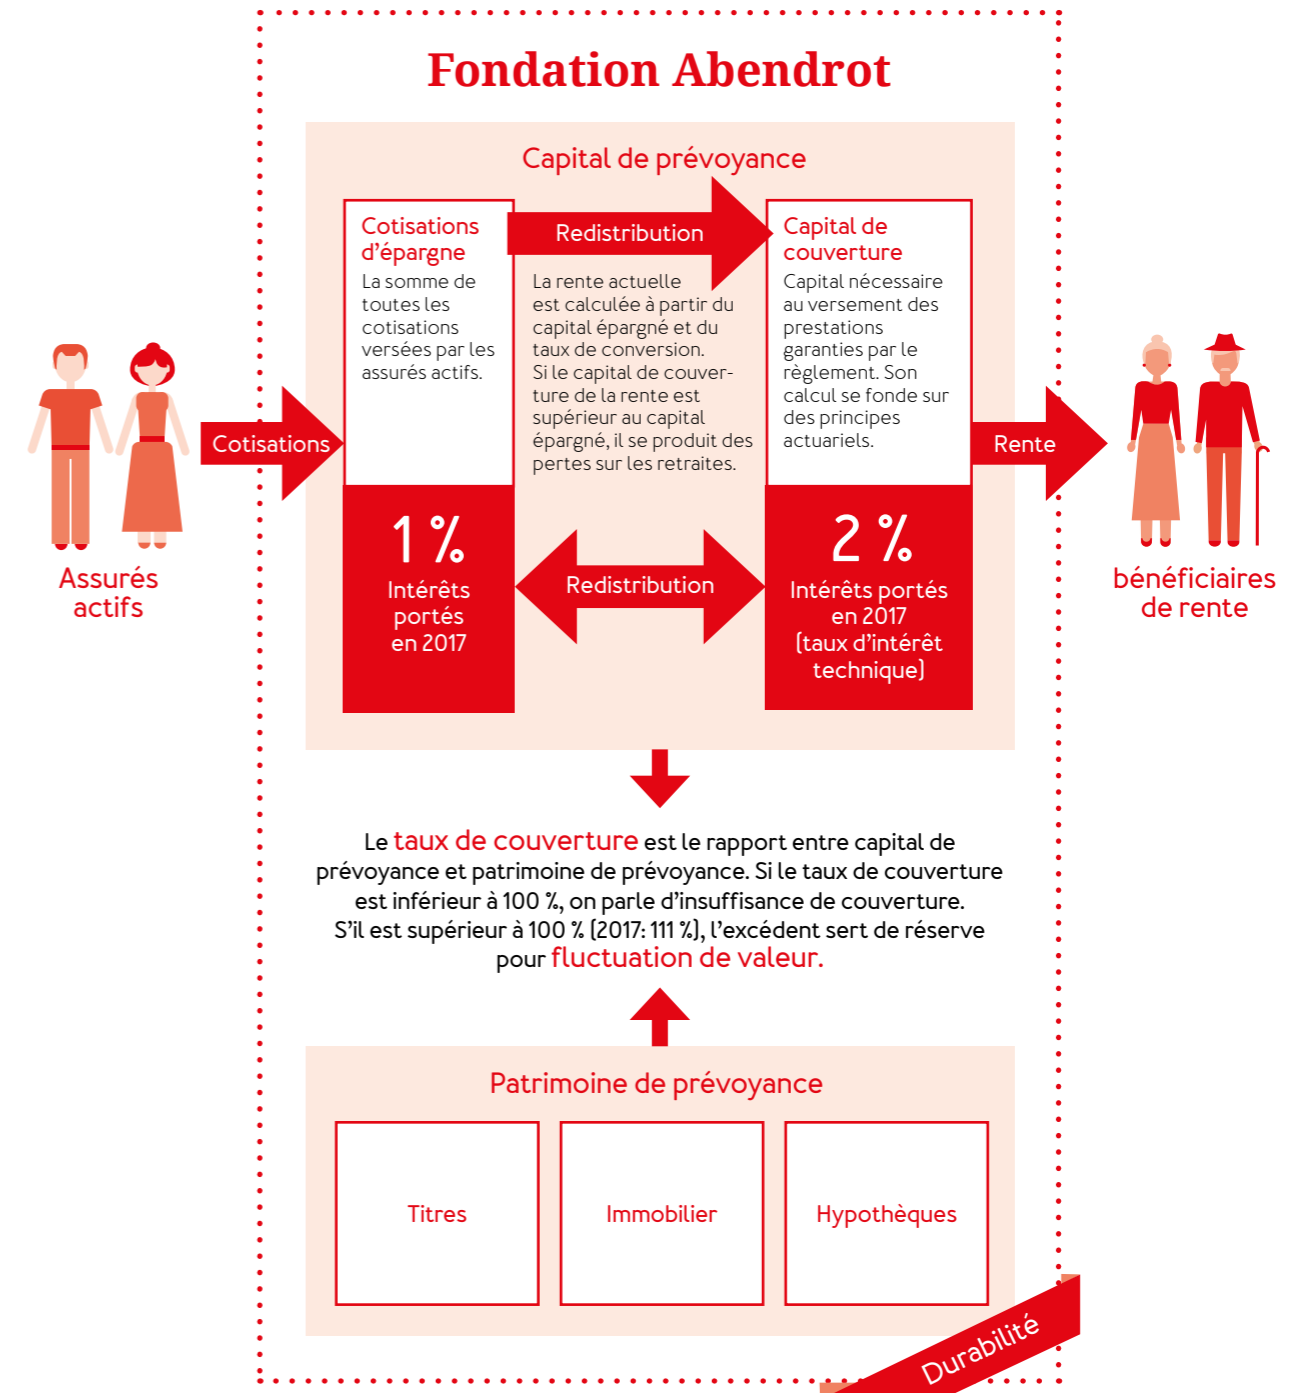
Fondation Abendrot

Capital de prévoyance

Cotisations d'épargne
La somme de toutes les cotisations versées par les assurés actifs.

Redistribution

La rente actuelle est calculée à partir du capital épargné et du taux de conversion. Si le capital de couverture de la rente est supérieur au capital épargné, il se produit des pertes sur les retraites.

Capital de couverture
Capital nécessaire au versement des prestations garanties par le règlement. Son calcul se fonde sur des principes actuariels.

Assurés actifs

Cotisations

1 %
Intérêts portés en 2017

Redistribution

2 %
Intérêts portés en 2017 (taux d'intérêt technique)

Rente

bénéficiaires de rente

Le taux de couverture est le rapport entre capital de prévoyance et patrimoine de prévoyance. Si le taux de couverture est inférieur à 100 %, on parle d'insuffisance de couverture. S'il est supérieur à 100 % (2017: 111 %), l'excédent sert de réserve pour fluctuation de valeur.

Patrimoine de prévoyance

Titres

Immobilier

Hypothèques

Durabilité